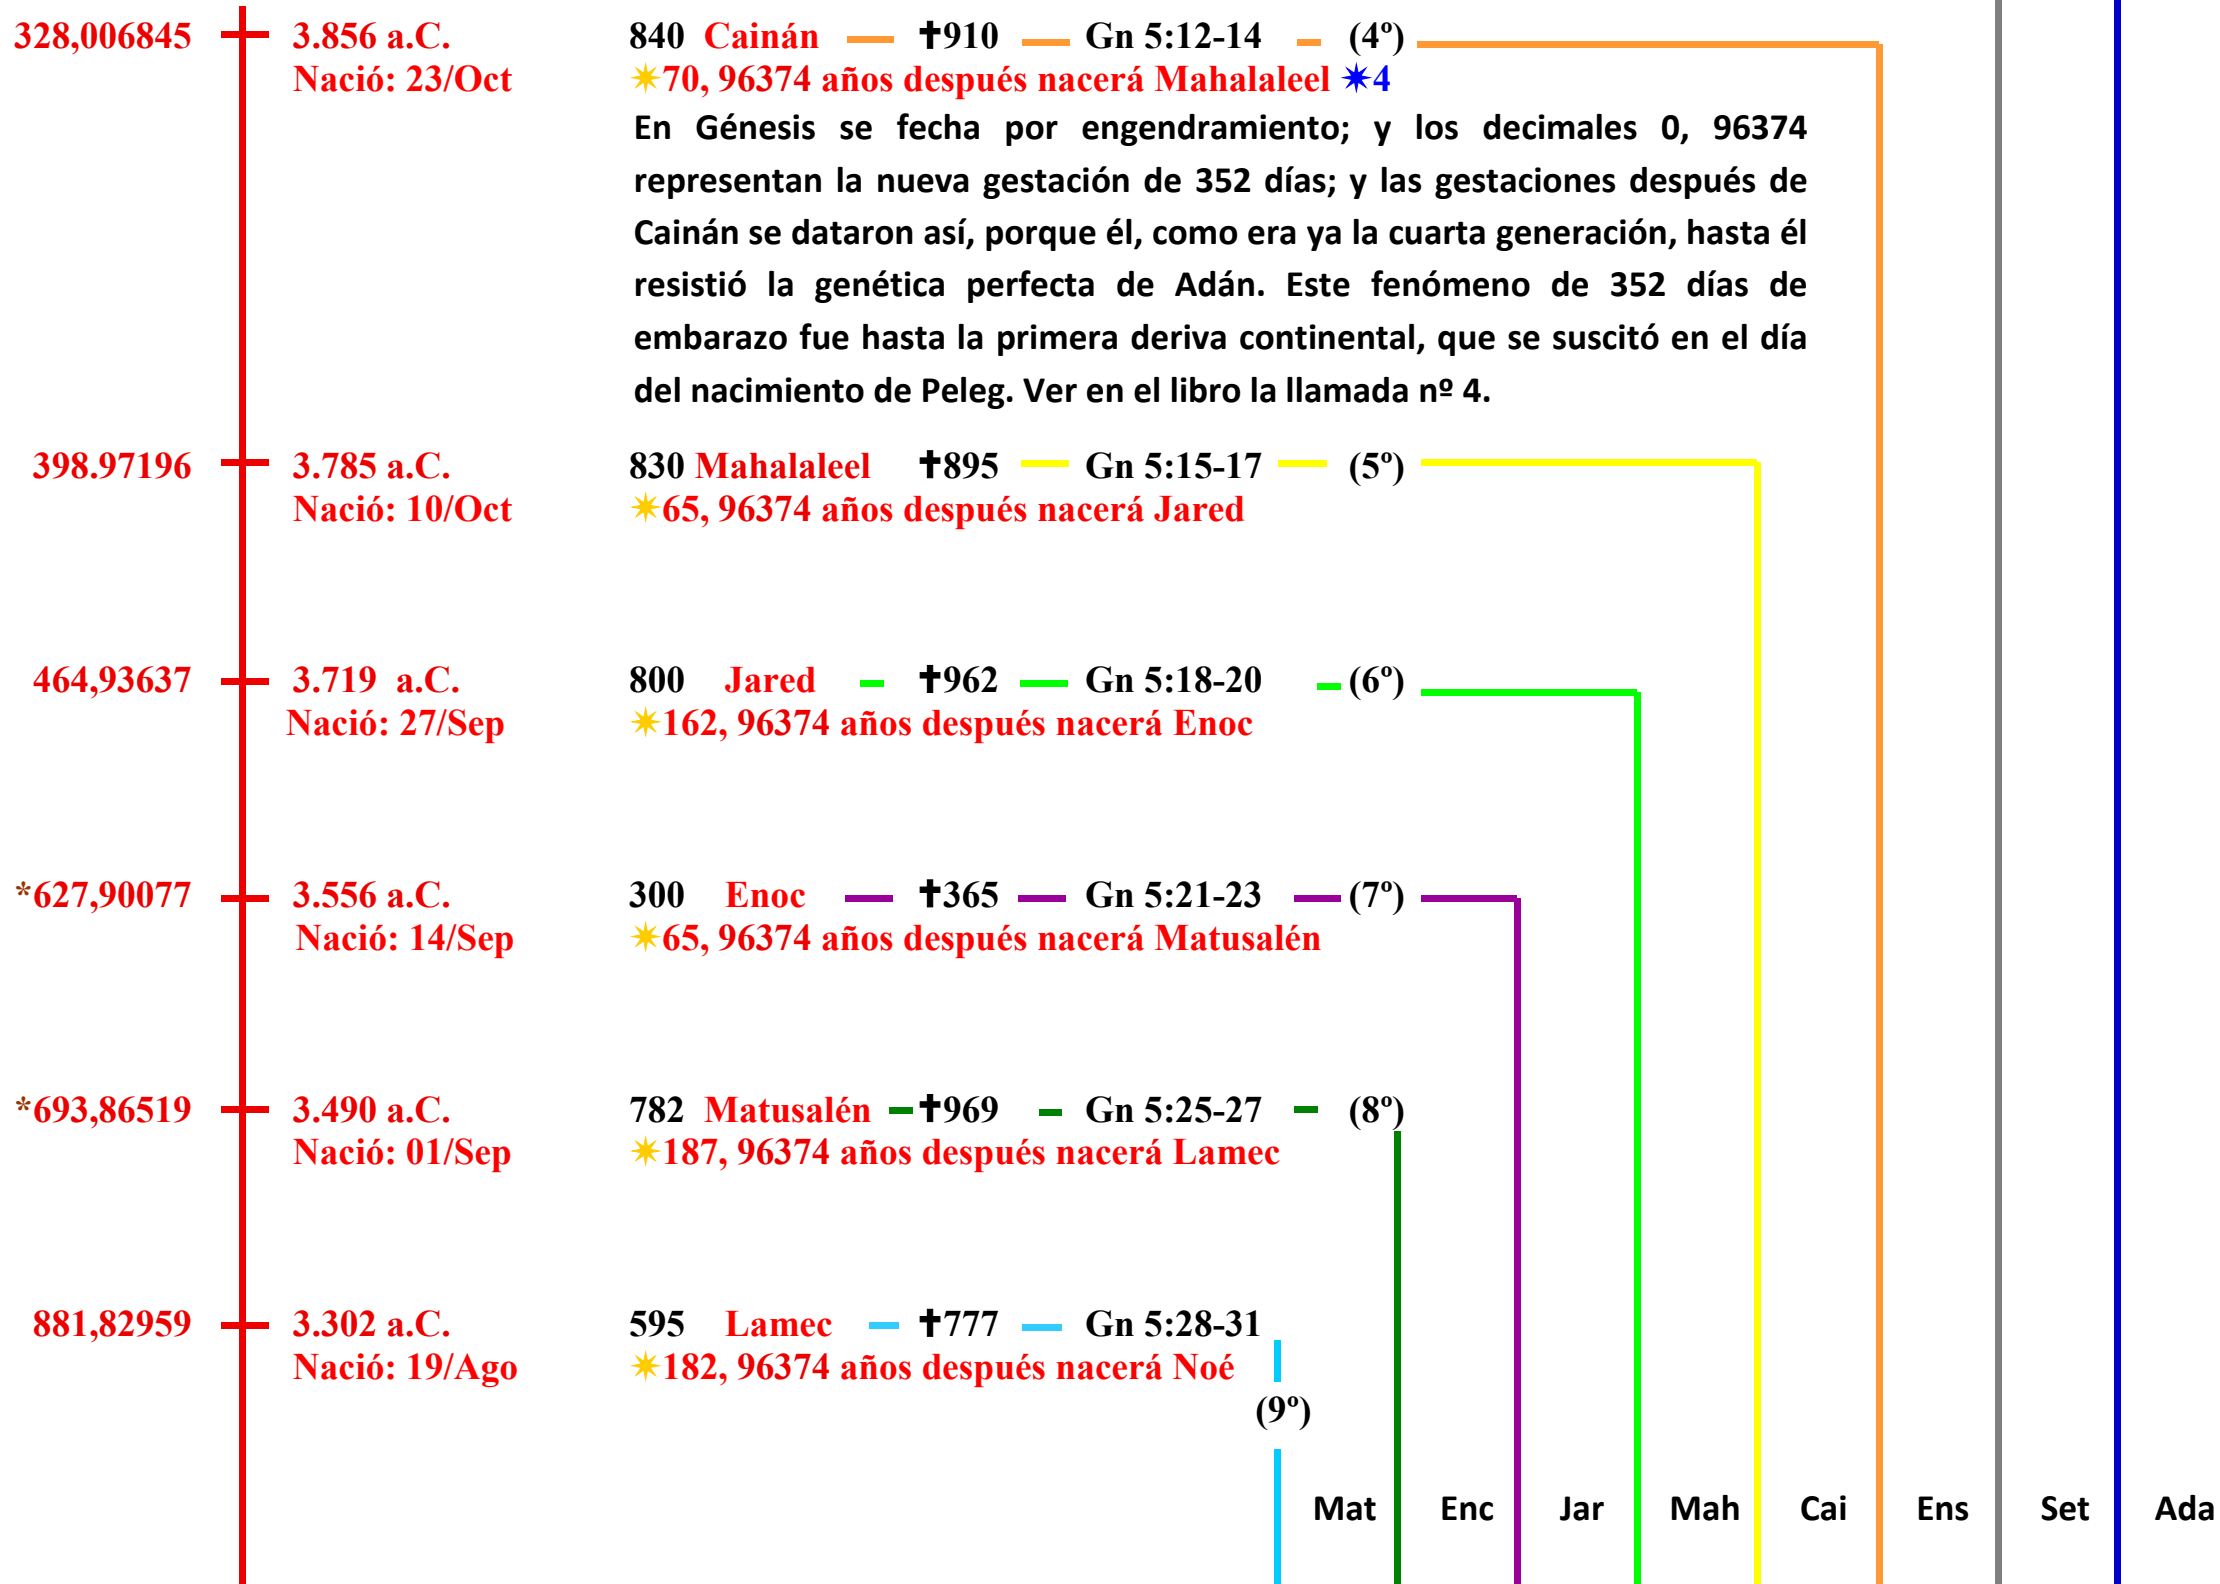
328,006845 3.856 a.C. Nació: 23/Oct

840 Cainán ✝910 Gn 5:12-14 (4º)
✴70, 96374 años después nacerá Mahalaleel ✴4

En Génesis se fecha por engendramiento; y los decimales 0, 96374 representan la nueva gestación de 352 días; y las gestaciones después de Cainán se dataron así, porque él, como era ya la cuarta generación, hasta él resistió la genética perfecta de Adán. Este fenómeno de 352 días de embarazo fue hasta la primera deriva continental, que se suscitó en el día del nacimiento de Peleg. Ver en el libro la llamada nº 4.

398.97196 3.785 a.C. Nació: 10/Oct

830 Mahalaleel ✝895 Gn 5:15-17 (5º)
✴65, 96374 años después nacerá Jared

464,93637 3.719 a.C. Nació: 27/Sep

800 Jared ✝962 Gn 5:18-20 (6º)
✴162, 96374 años después nacerá Enoc

*627,90077 3.556 a.C. Nació: 14/Sep

300 Enoc ✝365 Gn 5:21-23 (7º)
✴65, 96374 años después nacerá Matusalén

*693,86519 3.490 a.C. Nació: 01/Sep

782 Matusalén ✝969 Gn 5:25-27 (8º)
✴187, 96374 años después nacerá Lamec

881,82959 3.302 a.C. Nació: 19/Ago

595 Lamec ✝777 Gn 5:28-31
✴182, 96374 años después nacerá Noé

(9º)

Mat Enc Jar Mah Cai Ens Set Ada